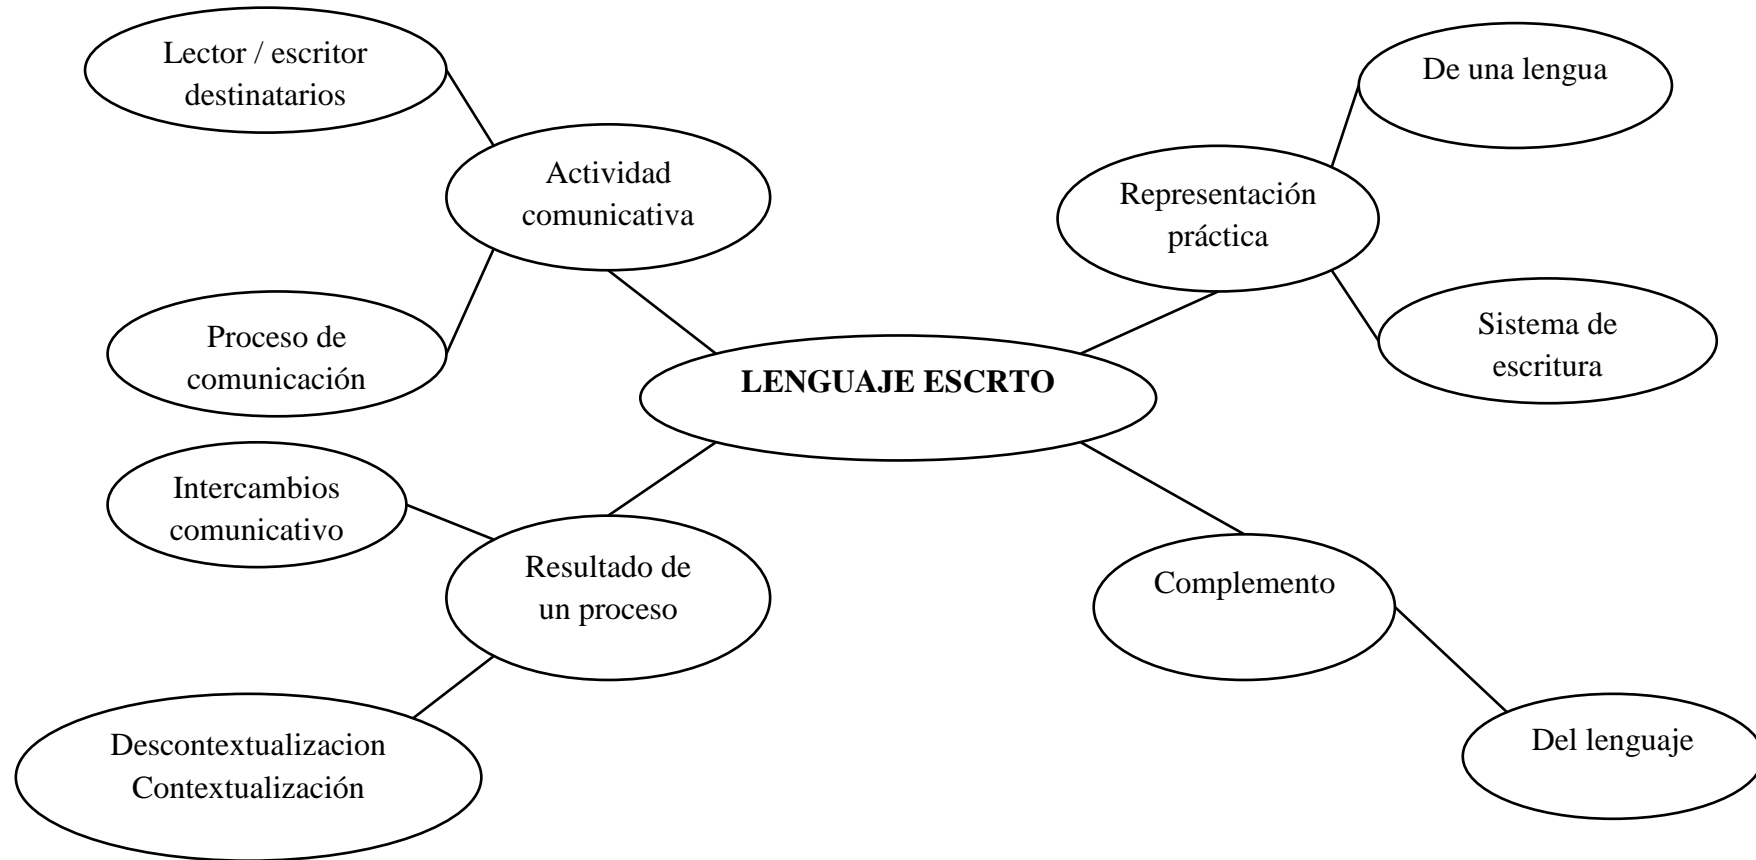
LENGUAJE ESCRTO

Actividad comunicativa

Lector / escritor destinatarios

Proceso de comunicación

Representación práctica

De una lengua

Sistema de escritura

Resultado de un proceso

Intercambios comunicativo

Descontextualizacion Contextualización

Complemento

Del lenguaje